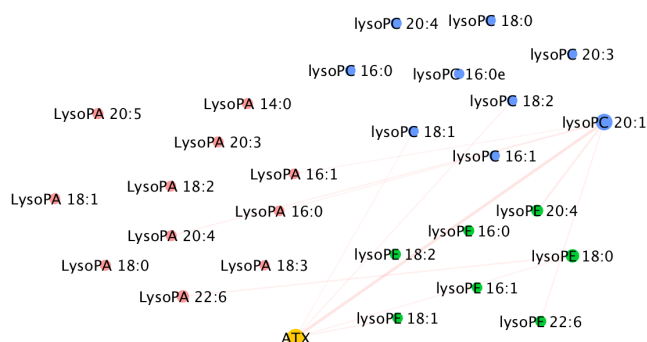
lysoPC 20:4
lysoPC 18:0
lysoPC 20:3
lysoPC 16:0
lysoPC 16:0e
LysoPA 14:0
LysoPA 20:5
lysoPC 18:2
lysoPC 20:1
lysoPC 18:1
LysoPA 20:3
lysoPC 16:1
LysoPA 16:1
LysoPA 18:2
LysoPA 18:1
LysoPA 16:0
lysoPE 20:4
lysoPE 16:0
LysoPA 20:4
lysoPE 18:2
lysoPE 18:0
LysoPA 18:0
LysoPA 18:3
lysoPE 16:1
LysoPA 22:6
lysoPE 18:1
lysoPE 22:6
ATX